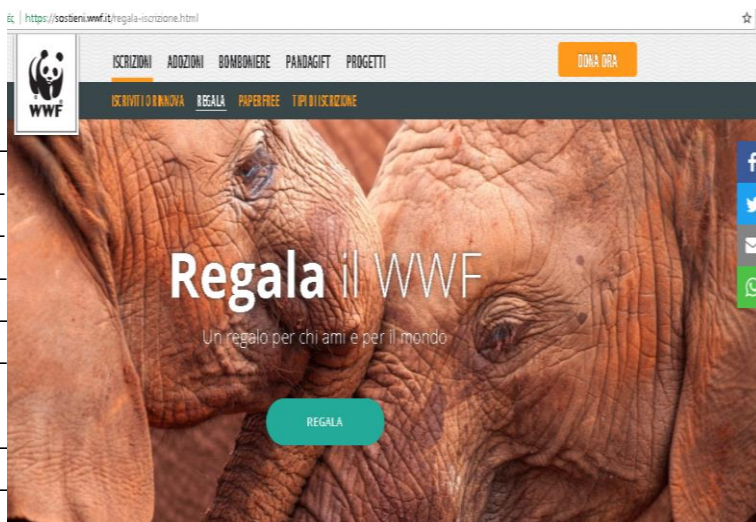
https://sostieni.wwf.it/regala-iscrizione.html

WWF

ISCRIZIONI ADOZIONI BOMBONIERE PANDAGIFT PROGETTI

DONA ORA

ISCRIVITI O RINNOVA REGALA PAPERFREE TIPI DI ISCRIZIONE

Regala il WWF

Un regalo per chi ami e per il mondo

REGALA